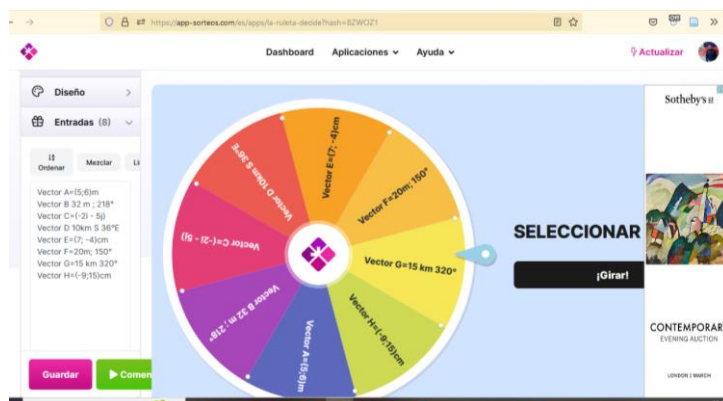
https://app-sorteos.com/es/apps/la-ruleta-decide?hash=SZWOZ1

Dashboard Aplicaciones Ayuda

Actualizar

Diseño

Entradas (8)

Ordenar Mezclar

Vector A=(5;6)m
Vector B 32 m ; 218°
Vector C=(-2i - 5j)
Vector D 10km S 36°E
Vector E=(7; -4)cm
Vector F=20m; 150°
Vector G=15 km 320°
Vector H=(-9;15)cm

Guardar Comen

Vector E=(7; -4)cm
Vector F=20m; 150°
Vector G=15 km 320°
Vector H=(-9;15)cm
Vector A=(5;6)m
Vector B 32 m ; 218°
Vector C=(-2i - 5j)
Vector D 10km S 36°E

SELECCIONAR

¡Girar!

Sotheby's

CONTEMPORAR
EVENING AUCTION

LONDON 1 MARCH